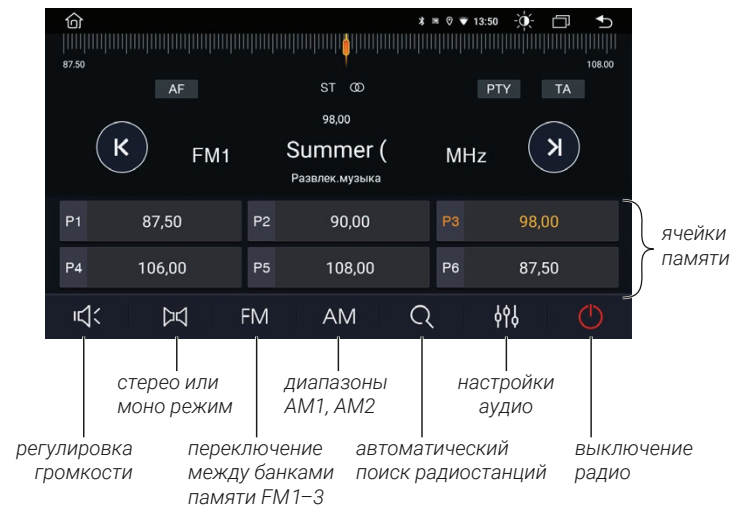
13:50

87.50

108.00

AF

ST

PTY

TA

98,00

FM1

Summer (

MHz

Развлек.музыка

P1 87,50

P2 90,00

P3 98,00

P4 106,00

P5 108,00

P6 87,50

FM

AM

ячейки памяти

стерео или моно режим

диапазоны AM1, AM2

настройки аудио

регулировка громкости

переключение между банками памяти FM1–3

автоматический поиск радиостанций

выключение радио